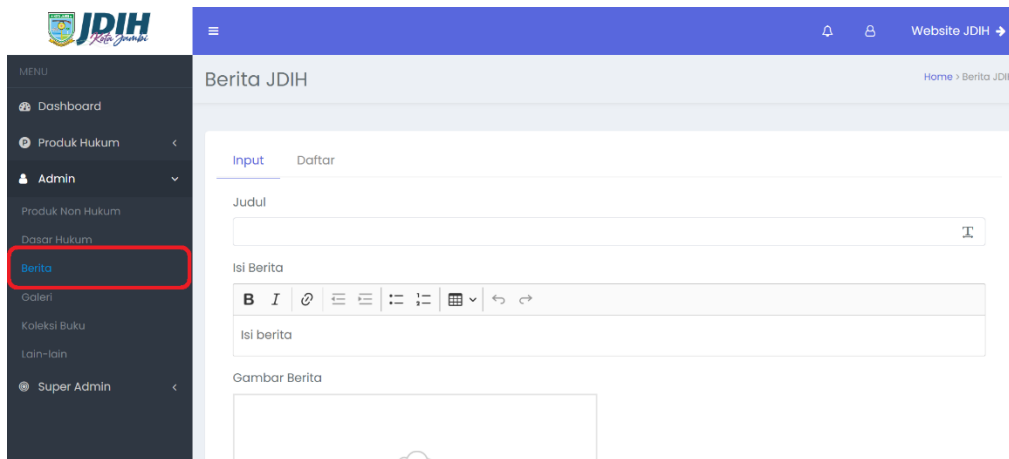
JDIH
Kota Jambi

≡

Website JDIH

MENU

Dashboard

Produk Hukum

Admin

Produk Non Hukum

Dasar Hukum

Berita

Galeri

Koleksi Buku

Lain-lain

Super Admin

Berita JDIH

Home > Berita JDIH

Input

Daftar

Judul

Isi Berita

B I

Isi berita

Gambar Berita